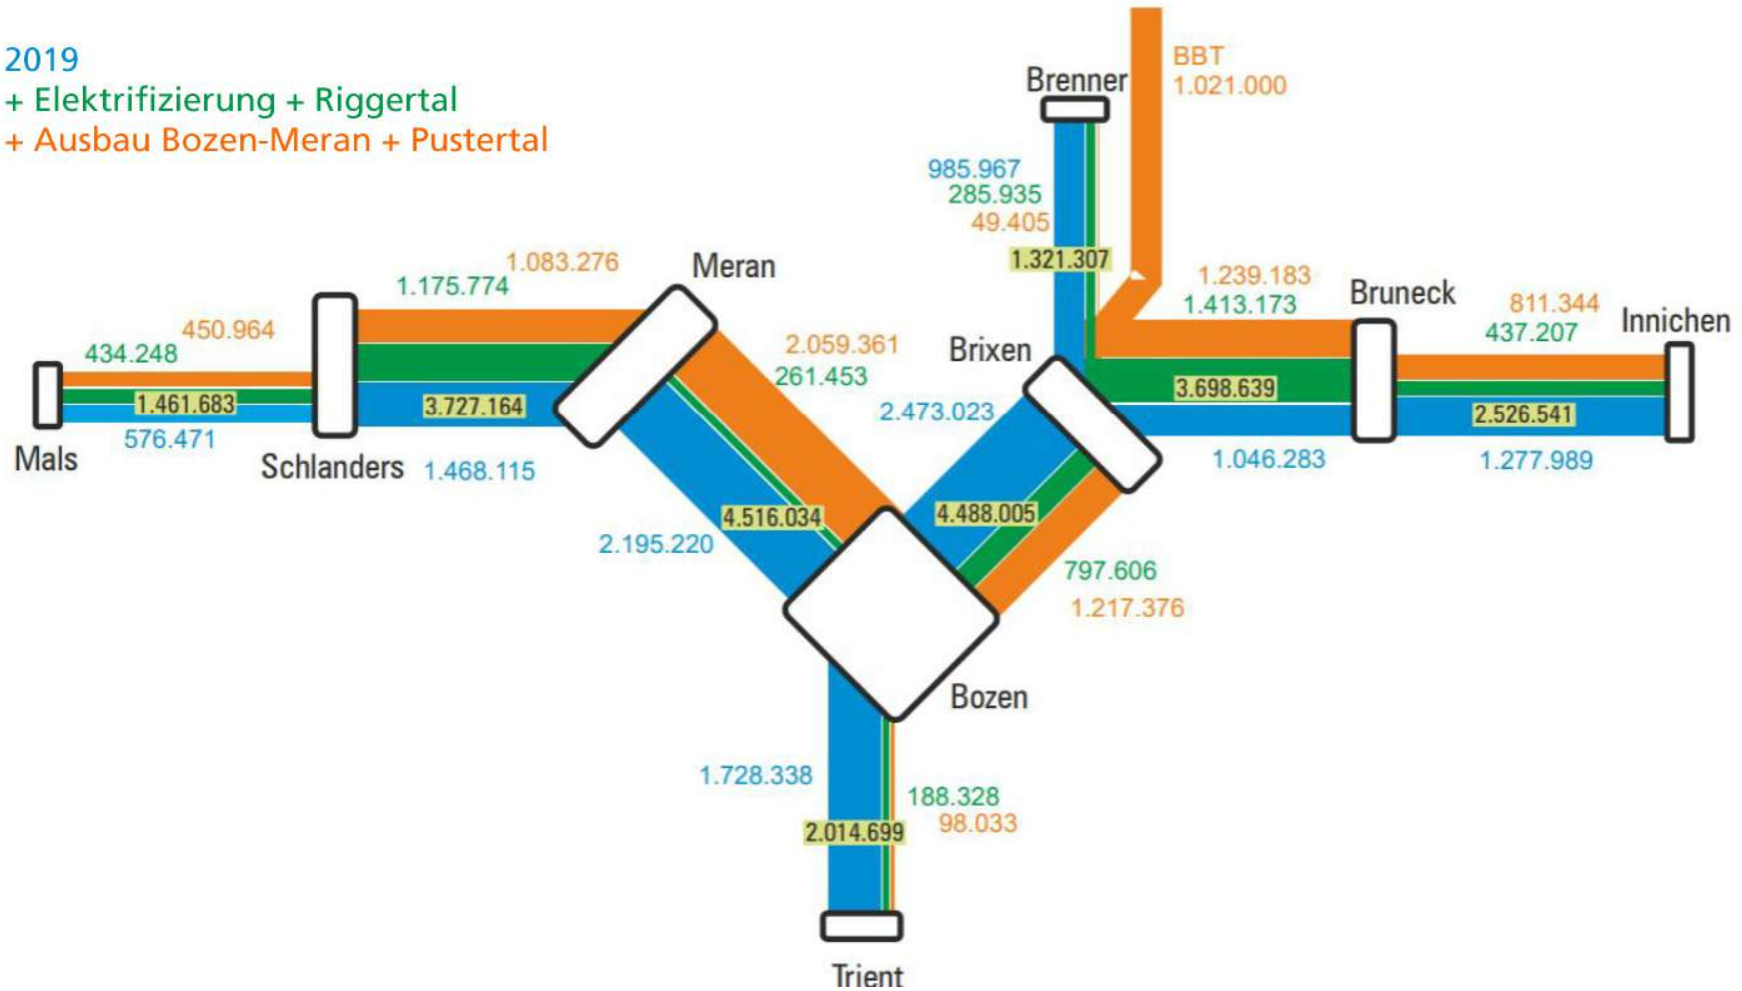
2019
+ Elektrifizierung + Riggertal
+ Ausbau Bozen-Meran + Pustertal

Brenner
BBT
1.021.000

985.967
285.935
49.405
1.321.307

1.083.276
1.175.774
Meran

1.239.183
1.413.173
Bruneck

811.344
437.207
Innichen

450.964
434.248
1.461.683
576.471
Mals

3.727.164
Schlanders
1.468.115

2.059.361
261.453

Brixen
2.473.023

3.698.639

2.526.541
1.046.283
1.277.989

4.516.034
2.195.220

4.488.005
797.606
1.217.376

Bozen

1.728.338
188.328
98.033
2.014.699

Trient